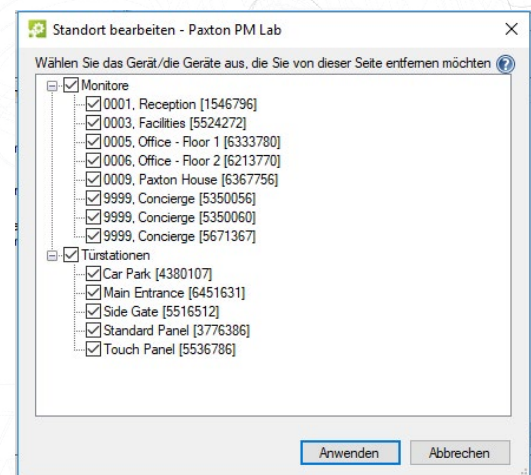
Standort bearbeiten - Paxton PM Lab

Wählen Sie das Gerät/die Geräte aus, die Sie von dieser Seite entfernen möchten

Monitore
0001, Reception [1546796]
0003, Facilities [5524272]
0005, Office - Floor 1 [6333780]
0006, Office - Floor 2 [6213770]
0009, Paxton House [6367756]
9999, Concierge [5350056]
9999, Concierge [5350060]
9999, Concierge [5671367]
Türstationen
Car Park [4380107]
Main Entrance [6451631]
Side Gate [5516512]
Standard Panel [3776386]
Touch Panel [5536786]

Anwenden
Abbrechen